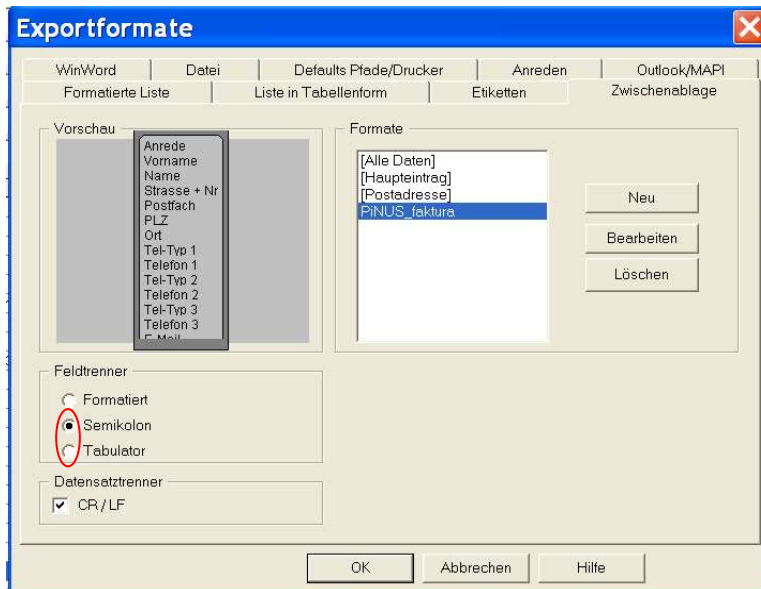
Exportformate

WinWord | Datei | Defaults Pfade/Drucker | Anreden | Outlook/MAPI
Formatierte Liste | Liste in Tabellenform | Etiketten | Zwischenablage

Vorschau

Anrede
Vorname
Name
Strasse + Nr
Postfach
PLZ
Ort
Tel-Typ 1
Telefon 1
Tel-Typ 2
Telefon 2
Tel-Typ 3
Telefon 3
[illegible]

Formate

[Alle Daten]
[Haupteintrag]
[Postadresse]
PiNUS_faktura

Neu
Bearbeiten
Löschen

Feldtrenner
Formatiert
Semikolon
Tabulator

Datensatztrenner
CR / LF

OK
Abbrechen
Hilfe